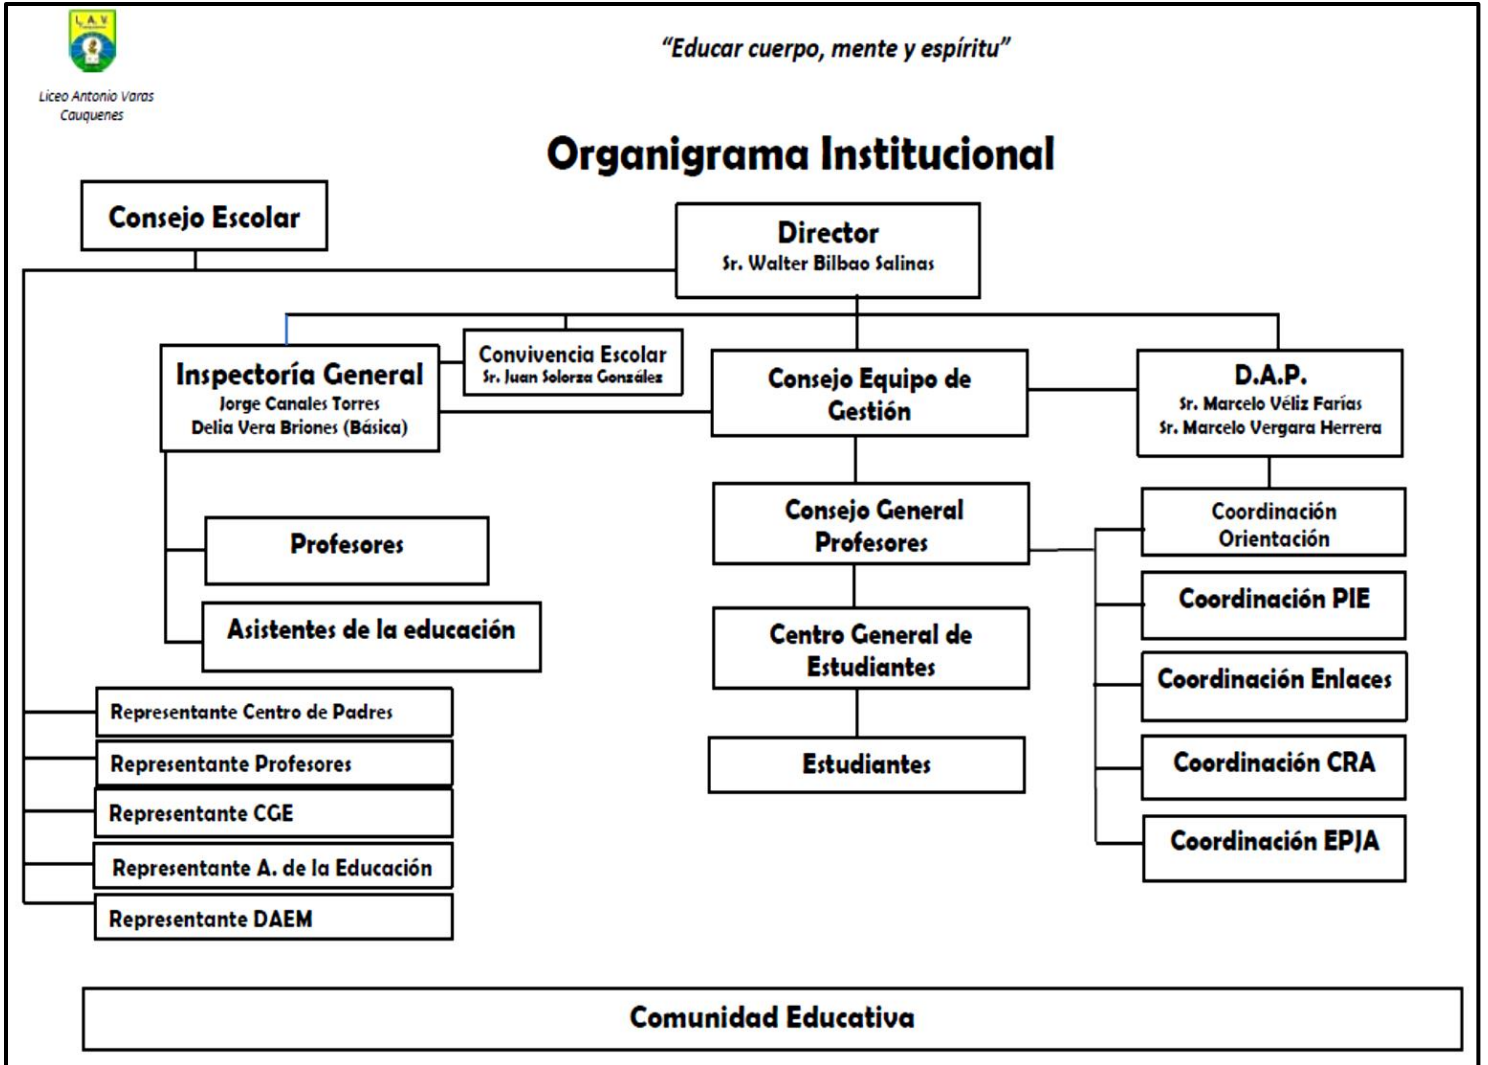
L.A.V.

Liceo Antonio Varas
Cauquenes

"Educar cuerpo, mente y espíritu"

Organigrama Institucional

Consejo Escolar

Director
Sr. Walter Bilbao Salinas

Inspectoría General
Jorge Canales Torres
Delia Vera Briones (Básica)

Convivencia Escolar
Sr. Juan Solorza González

Consejo Equipo de Gestión

D.A.P.
Sr. Marcelo Véliz Farías
Sr. Marcelo Vergara Herrera

Profesores

Asistentes de la educación

Consejo General Profesores

Centro General de Estudiantes

Estudiantes

Coordinación Orientación

Coordinación PIE

Coordinación Enlaces

Coordinación CRA

Coordinación EPJA

Representante Centro de Padres

Representante Profesores

Representante CGE

Representante A. de la Educación

Representante DAEM

Comunidad Educativa